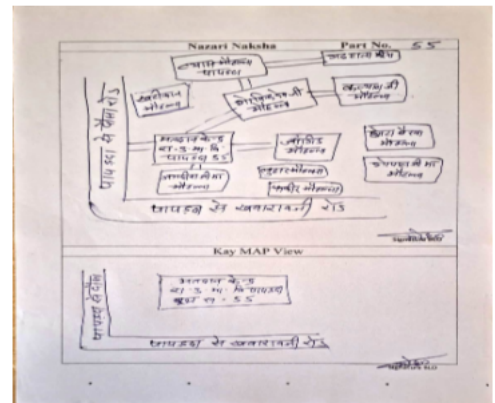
Nazari Naksha

Part No. 55

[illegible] मोहल्ला पायरा

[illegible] चौक

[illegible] मोहल्ला

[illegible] मोहल्ला

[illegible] की मोहल्ला

पायरा से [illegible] रोड

मतदान केन्द्र रा. उ. मा. वि. पायरा 55

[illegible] मोहल्ला

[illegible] मोहल्ला

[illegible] मोहल्ला

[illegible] मोहल्ला

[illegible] मोहल्ला

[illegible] मोहल्ला

पायरा से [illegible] रोड

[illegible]

Kay MAP View

मतदान केन्द्र रा. उ. मा. वि. पायरा बूथ न. - 55

पायरा से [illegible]

पायरा से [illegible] रोड

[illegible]